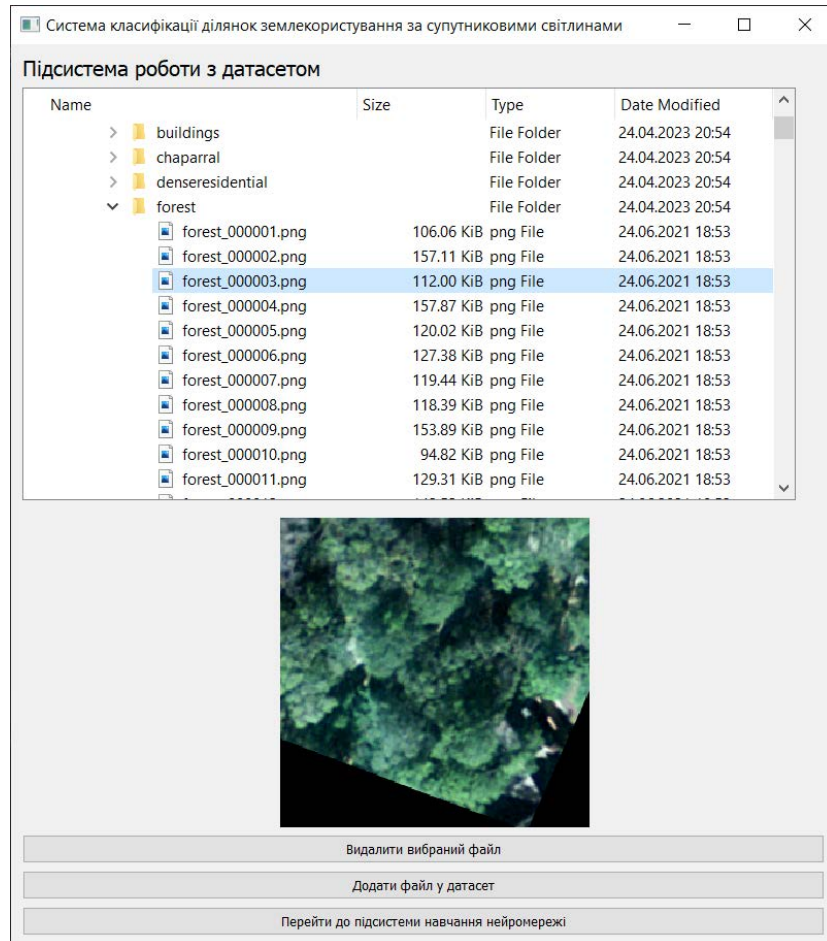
Система класифікації ділянок землекористування за супутниковими світлинами

Підсистема роботи з датасетом

| Name | Size | Type | Date Modified |
|---|---|---|---|
| buildings | | File Folder | 24.04.2023 20:54 |
| chaparral | | File Folder | 24.04.2023 20:54 |
| denseresidential | | File Folder | 24.04.2023 20:54 |
| forest | | File Folder | 24.04.2023 20:54 |
| forest_000001.png | 106.06 KiB | png File | 24.06.2021 18:53 |
| forest_000002.png | 157.11 KiB | png File | 24.06.2021 18:53 |
| forest_000003.png | 112.00 KiB | png File | 24.06.2021 18:53 |
| forest_000004.png | 157.87 KiB | png File | 24.06.2021 18:53 |
| forest_000005.png | 120.02 KiB | png File | 24.06.2021 18:53 |
| forest_000006.png | 127.38 KiB | png File | 24.06.2021 18:53 |
| forest_000007.png | 119.44 KiB | png File | 24.06.2021 18:53 |
| forest_000008.png | 118.39 KiB | png File | 24.06.2021 18:53 |
| forest_000009.png | 153.89 KiB | png File | 24.06.2021 18:53 |
| forest_000010.png | 94.82 KiB | png File | 24.06.2021 18:53 |
| forest_000011.png | 129.31 KiB | png File | 24.06.2021 18:53 |
| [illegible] | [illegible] | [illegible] | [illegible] |

Видалити вибраний файл

Додати файл у датасет

Перейти до підсистеми навчання нейромережі